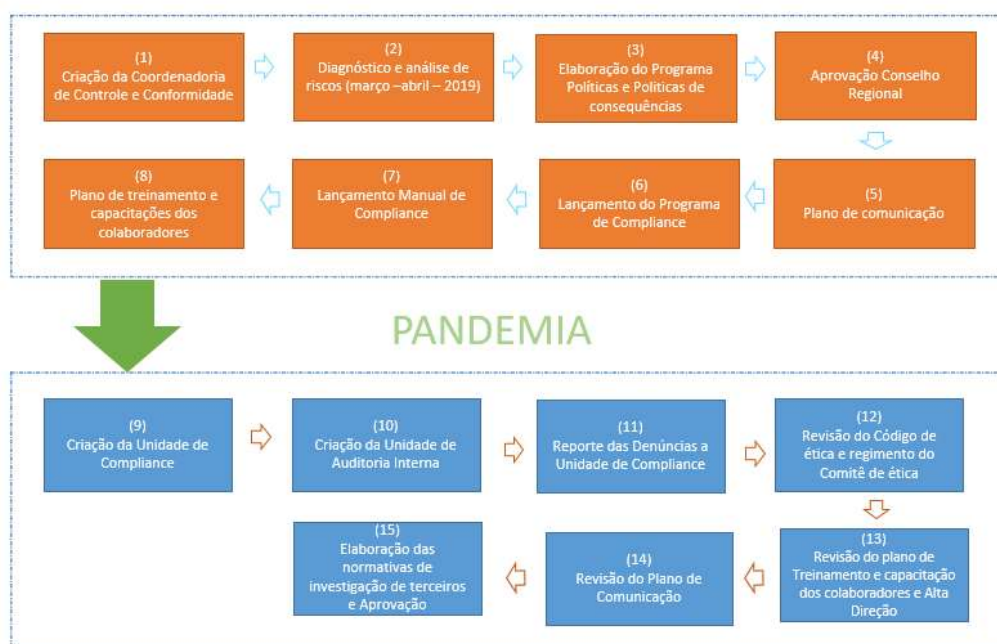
(1)
Criação da Coordenadoria de Controle e Conformidade

(2)
Diagnóstico e análise de riscos (março –abril – 2019)

(3)
Elaboração do Programa Políticas e Políticas de consequências

(4)
Aprovação Conselho Regional

(5)
Plano de comunicação

(6)
Lançamento do Programa de Compliance

(7)
Lançamento Manual de Compliance

(8)
Plano de treinamento e capacitações dos colaboradores

PANDEMIA

(9)
Criação da Unidade de Compliance

(10)
Criação da Unidade de Auditoria Interna

(11)
Reporte das Denúncias a Unidade de Compliance

(12)
Revisão do Código de ética e regimento do Comitê de ética

(13)
Revisão do plano de Treinamento e capacitação dos colaboradores e Alta Direção

(14)
Revisão do Plano de Comunicação

(15)
Elaboração das normativas de investigação de terceiros e Aprovação